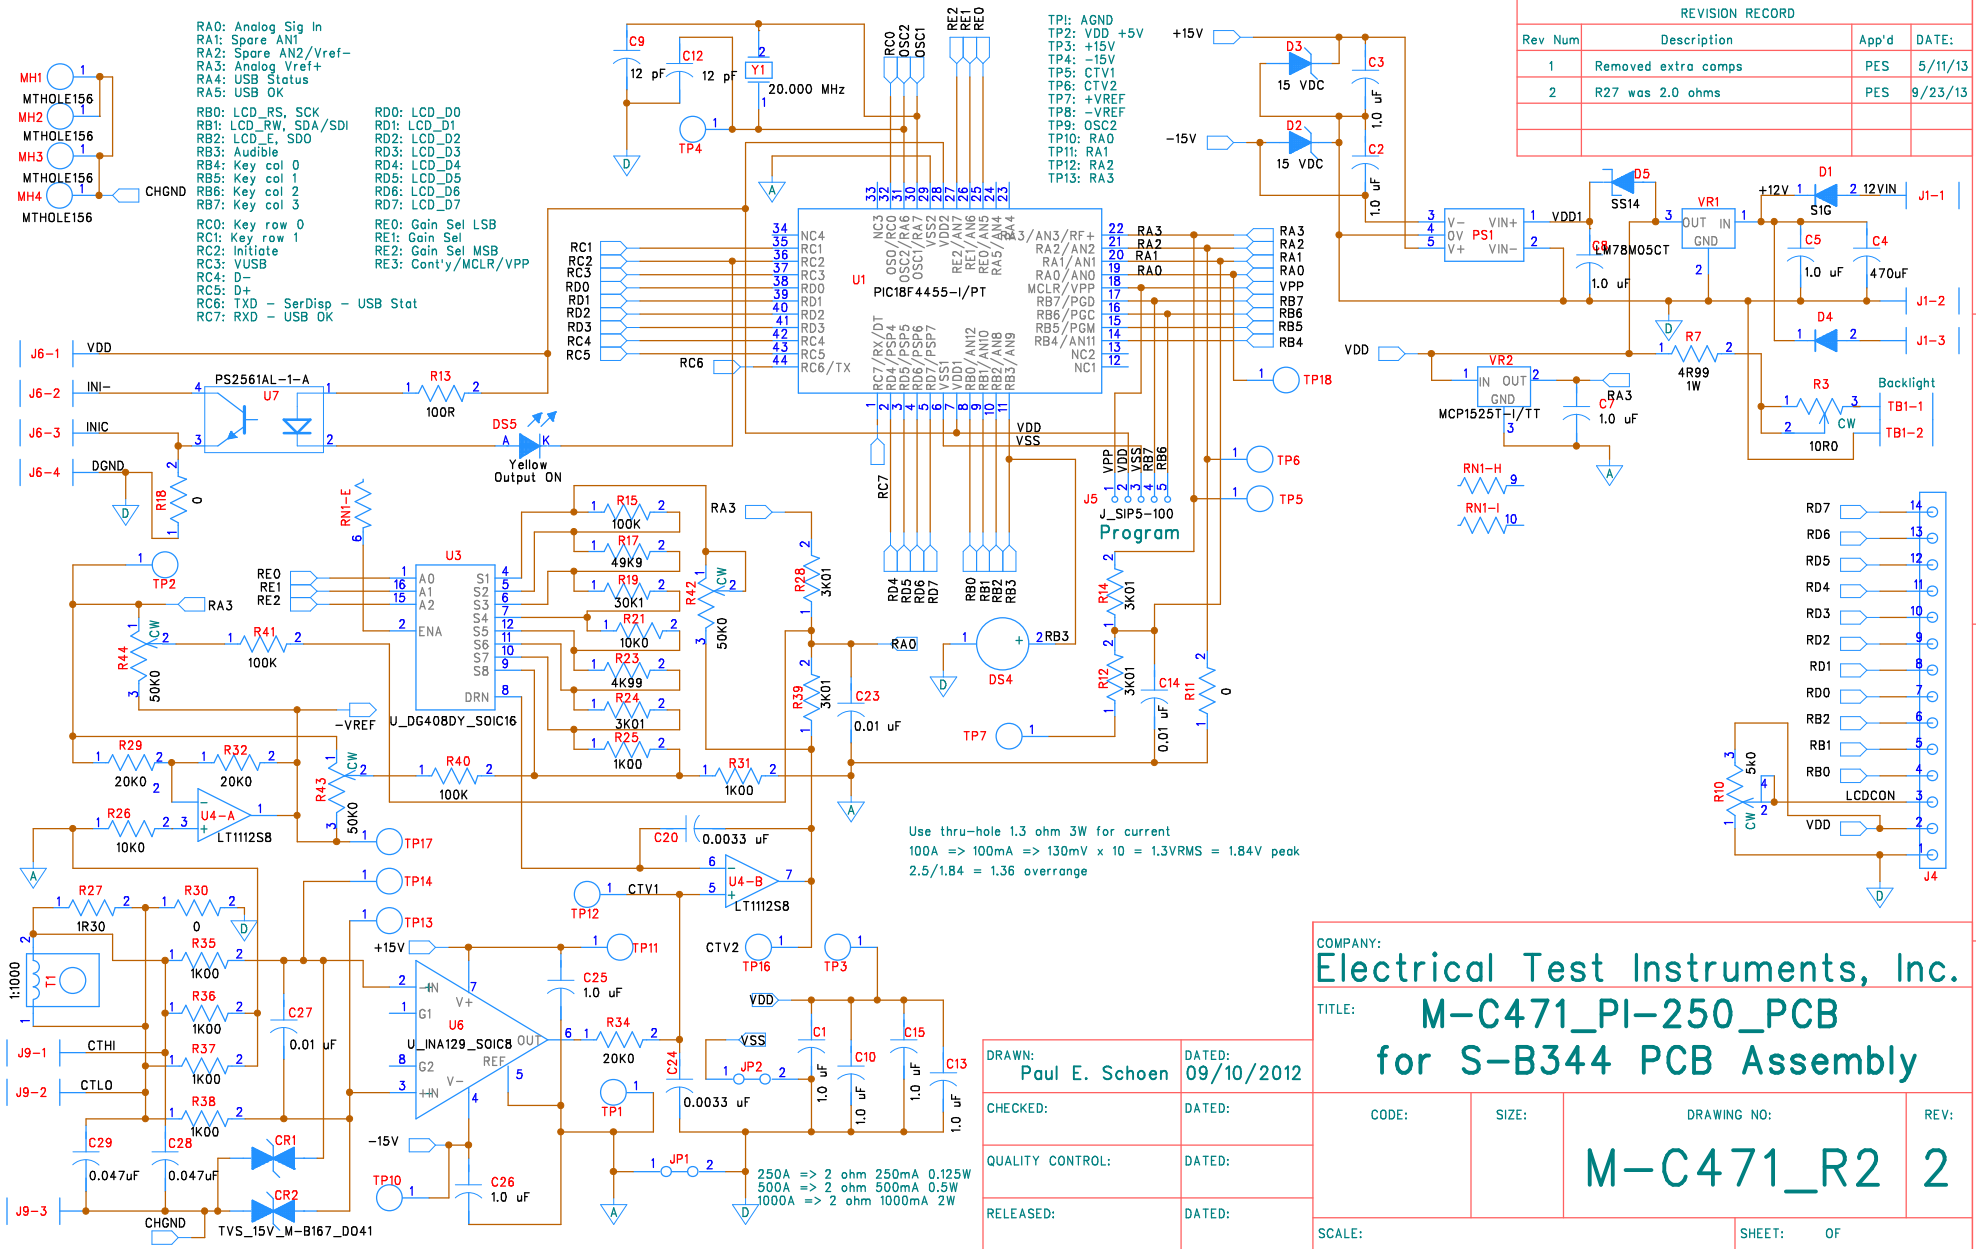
RA0: Analog Sig In
RA1: Spare AN1
RA2: Spare AN2/Vref-
RA3: Analog Vref+
RA4: USB Status
RA5: USB OK

RB0: LCD_RS, SCK
RB1: LCD_RW, SDA/SDI
RB2: LCD_E, SDO
RB3: Audible
RB4: Key col 0
RB5: Key col 1
RB6: Key col 2
RB7: Key col 3

RD0: LCD_D0
RD1: LCD_D1
RD2: LCD_D2
RD3: LCD_D3
RD4: LCD_D4
RD5: LCD_D5
RD6: LCD_D6
RD7: LCD_D7

RC0: Key row 0
RC1: Key row 1
RC2: Initiate
RC3: VUSB
RC4: D-
RC5: D+
RC6: TXD - SerDisp - USB Stat
RC7: RXD - USB OK

RE0: Gain Sel LSB
RE1: Gain Sel
RE2: Gain Sel MSB
RE3: Cont'y/MCLR/VPP

TP1: AGND
TP2: VDD +5V
TP3: +15V
TP4: -15V
TP5: CTV1
TP6: CTV2
TP7: +VREF
TP8: -VREF
TP9: OSC2
TP10: RA0
TP11: RA1
TP12: RA2
TP13: RA3

REVISION RECORD
| Rev Num | Description | App'd | DATE: |
|---|---|---|---|
| 1 | Removed extra comps | PES | 5/11/13 |
| 2 | R27 was 2.0 ohms | PES | 9/23/13 |

MH1 MTHOLE156 MH2 MTHOLE156 MH3 MTHOLE156 MH4 MTHOLE156 CHGND
C9 12 pF C12 12 pF Y1 20.000 MHz TP4
RC0 OSC2 OSC1 RE2 RE1 RE0
+15V D3 15 VDC C3 1.0 uF -15V D2 15 VDC C2 1.0 uF
U1 PIC18F4455-I/PT
NC3 RC0 OSC2/RA6 OSC1/RA7 VSS2 VDD2 RE2/AN7 RE1/AN6 RE0/AN5 RA5/AN4 RA3/AN3/RF+ RA2/AN2 RA1/AN1 RA0/AN0 MCLR/VPP RB7/PGD RB6/PGC RB5/PGM RB4/AN11 NC2 NC1
NC4 RC1 RC2 RC3 RD0 RD1 RD2 RD3 RC4 RC5 RC6/TX
RC7/RX/DT RD4/PSP4 RD5/PSP5 RD6/PSP6 RD7/PSP7 VSS1 VDD1 RB0/AN12 RB1/AN10 RB2/AN8 RB3/AN9
RC1 RC2 RC3 RD0 RD1 RD2 RD3 RC4 RC5 RC6
RA3 RA2 RA1 RA0 VPP RB7 RB6 RB5 RB4
PS1 V- 0V V+ VIN+ VIN- VDD1
D5 SS14 VR1 OUT IN GND LM78M05CT C8 1.0 uF +12V D1 S1G 12VIN J1-1 C5 1.0 uF C4 470uF J1-2 D4 J1-3
VDD VR2 IN OUT GND MCP1525T-I/TT C7 1.0 uF RA3 R7 4R99 1W R3 10R0 CW Backlight TB1-1 TB1-2
RN1-H RN1-I
J6-1 VDD J6-2 INI- J6-3 INIC J6-4 DGND
PS2561AL-1-A U7 R13 100R DS5 Yellow Output ON R18 0
TP18 VDD VSS VPP VDD VSS RB7 RB6 J5 J_SIP5-100 Program TP6 TP5
RN1-E U3 RE0 RE1 RE2 A0 A1 A2 ENA S1 S2 S3 S4 S5 S6 S7 S8 DRN U_DG408DY_SOIC16
TP2 RA3 R44 50K0 CW R41 100K -VREF
R15 100K R17 49K9 R19 30K1 R21 10K0 R23 4K99 R24 3K01 R25 1K00
RA3 R42 50K0 CW R28 3K01 R39 3K01 RA0 C23 0.01 uF
RC7 RD4 RD5 RD6 RD7 RB0 RB1 RB2 RB3
DS4 RB3 R14 3K01 R12 3K01 C14 0.01 uF R11 0 TP7
R29 20K0 R32 20K0 R40 100K R31 1K00 R43 50K0 CW
R26 10K0 U4-A LT1112S8 TP17
C20 0.0033 uF U4-B LT1112S8 TP12 CTV1
Use thru-hole 1.3 ohm 3W for current
100A => 100mA => 130mV x 10 = 1.3VRMS = 1.84V peak
2.5/1.84 = 1.36 overrange
RD7 RD6 RD5 RD4 RD3 RD2 RD1 RD0 RB2 RB1 RB0 LCDCON VDD J4 R10 5k0 CW
R27 1R30 R30 0 TP14 TP13 1:1000 T1 R35 1K00 R36 1K00 R37 1K00 R38 1K00 C27 0.01 uF
J9-1 CTHI J9-2 CTLO J9-3 CHGND
+15V U6 U_INA129_SOIC8 -IN G1 G2 +IN V+ V- OUT REF TP11 C25 1.0 uF R34 20K0 C24 0.0033 uF TP1
CTV2 TP16 TP3 VDD VSS JP2 C1 1.0 uF C10 1.0 uF C15 1.0 uF C13 1.0 uF
C29 0.047uF C28 0.047uF CR1 CR2 TVS_15V_M-B167_DO41 -15V TP10 C26 1.0 uF JP1
250A => 2 ohm 250mA 0.125W
500A => 2 ohm 500mA 0.5W
1000A => 2 ohm 1000mA 2W

COMPANY: Electrical Test Instruments, Inc.
TITLE: M-C471_PI-250_PCB for S-B344 PCB Assembly
DRAWN: Paul E. Schoen DATED: 09/10/2012
CHECKED: DATED:
QUALITY CONTROL: DATED:
RELEASED: DATED:
CODE: SIZE: DRAWING NO: M-C471_R2 REV: 2
SCALE: SHEET: OF